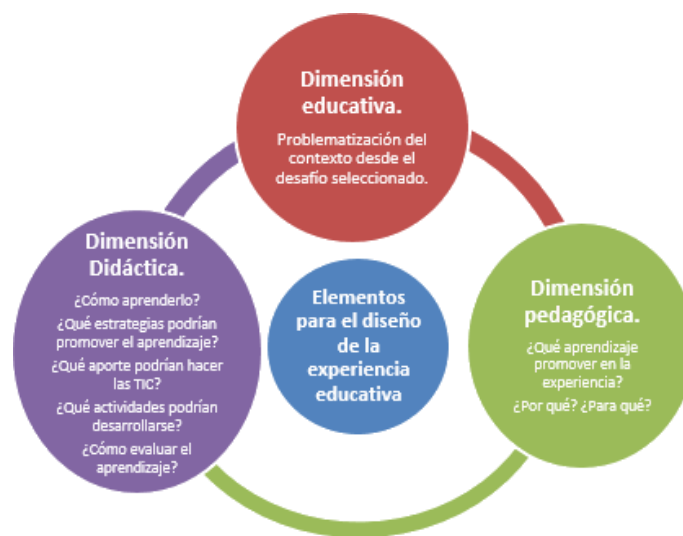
Dimensión educativa.

Problematización del contexto desde el desafío seleccionado.

Dimensión Didáctica.

¿Cómo aprenderlo?

¿Qué estrategias podrían promover el aprendizaje?

¿Qué aporte podrían hacer las TIC?

¿Qué actividades podrían desarrollarse?

¿Cómo evaluar el aprendizaje?

Elementos para el diseño de la experiencia educativa

Dimensión pedagógica.

¿Qué aprendizaje promover en la experiencia?

¿Por qué? ¿Para qué?